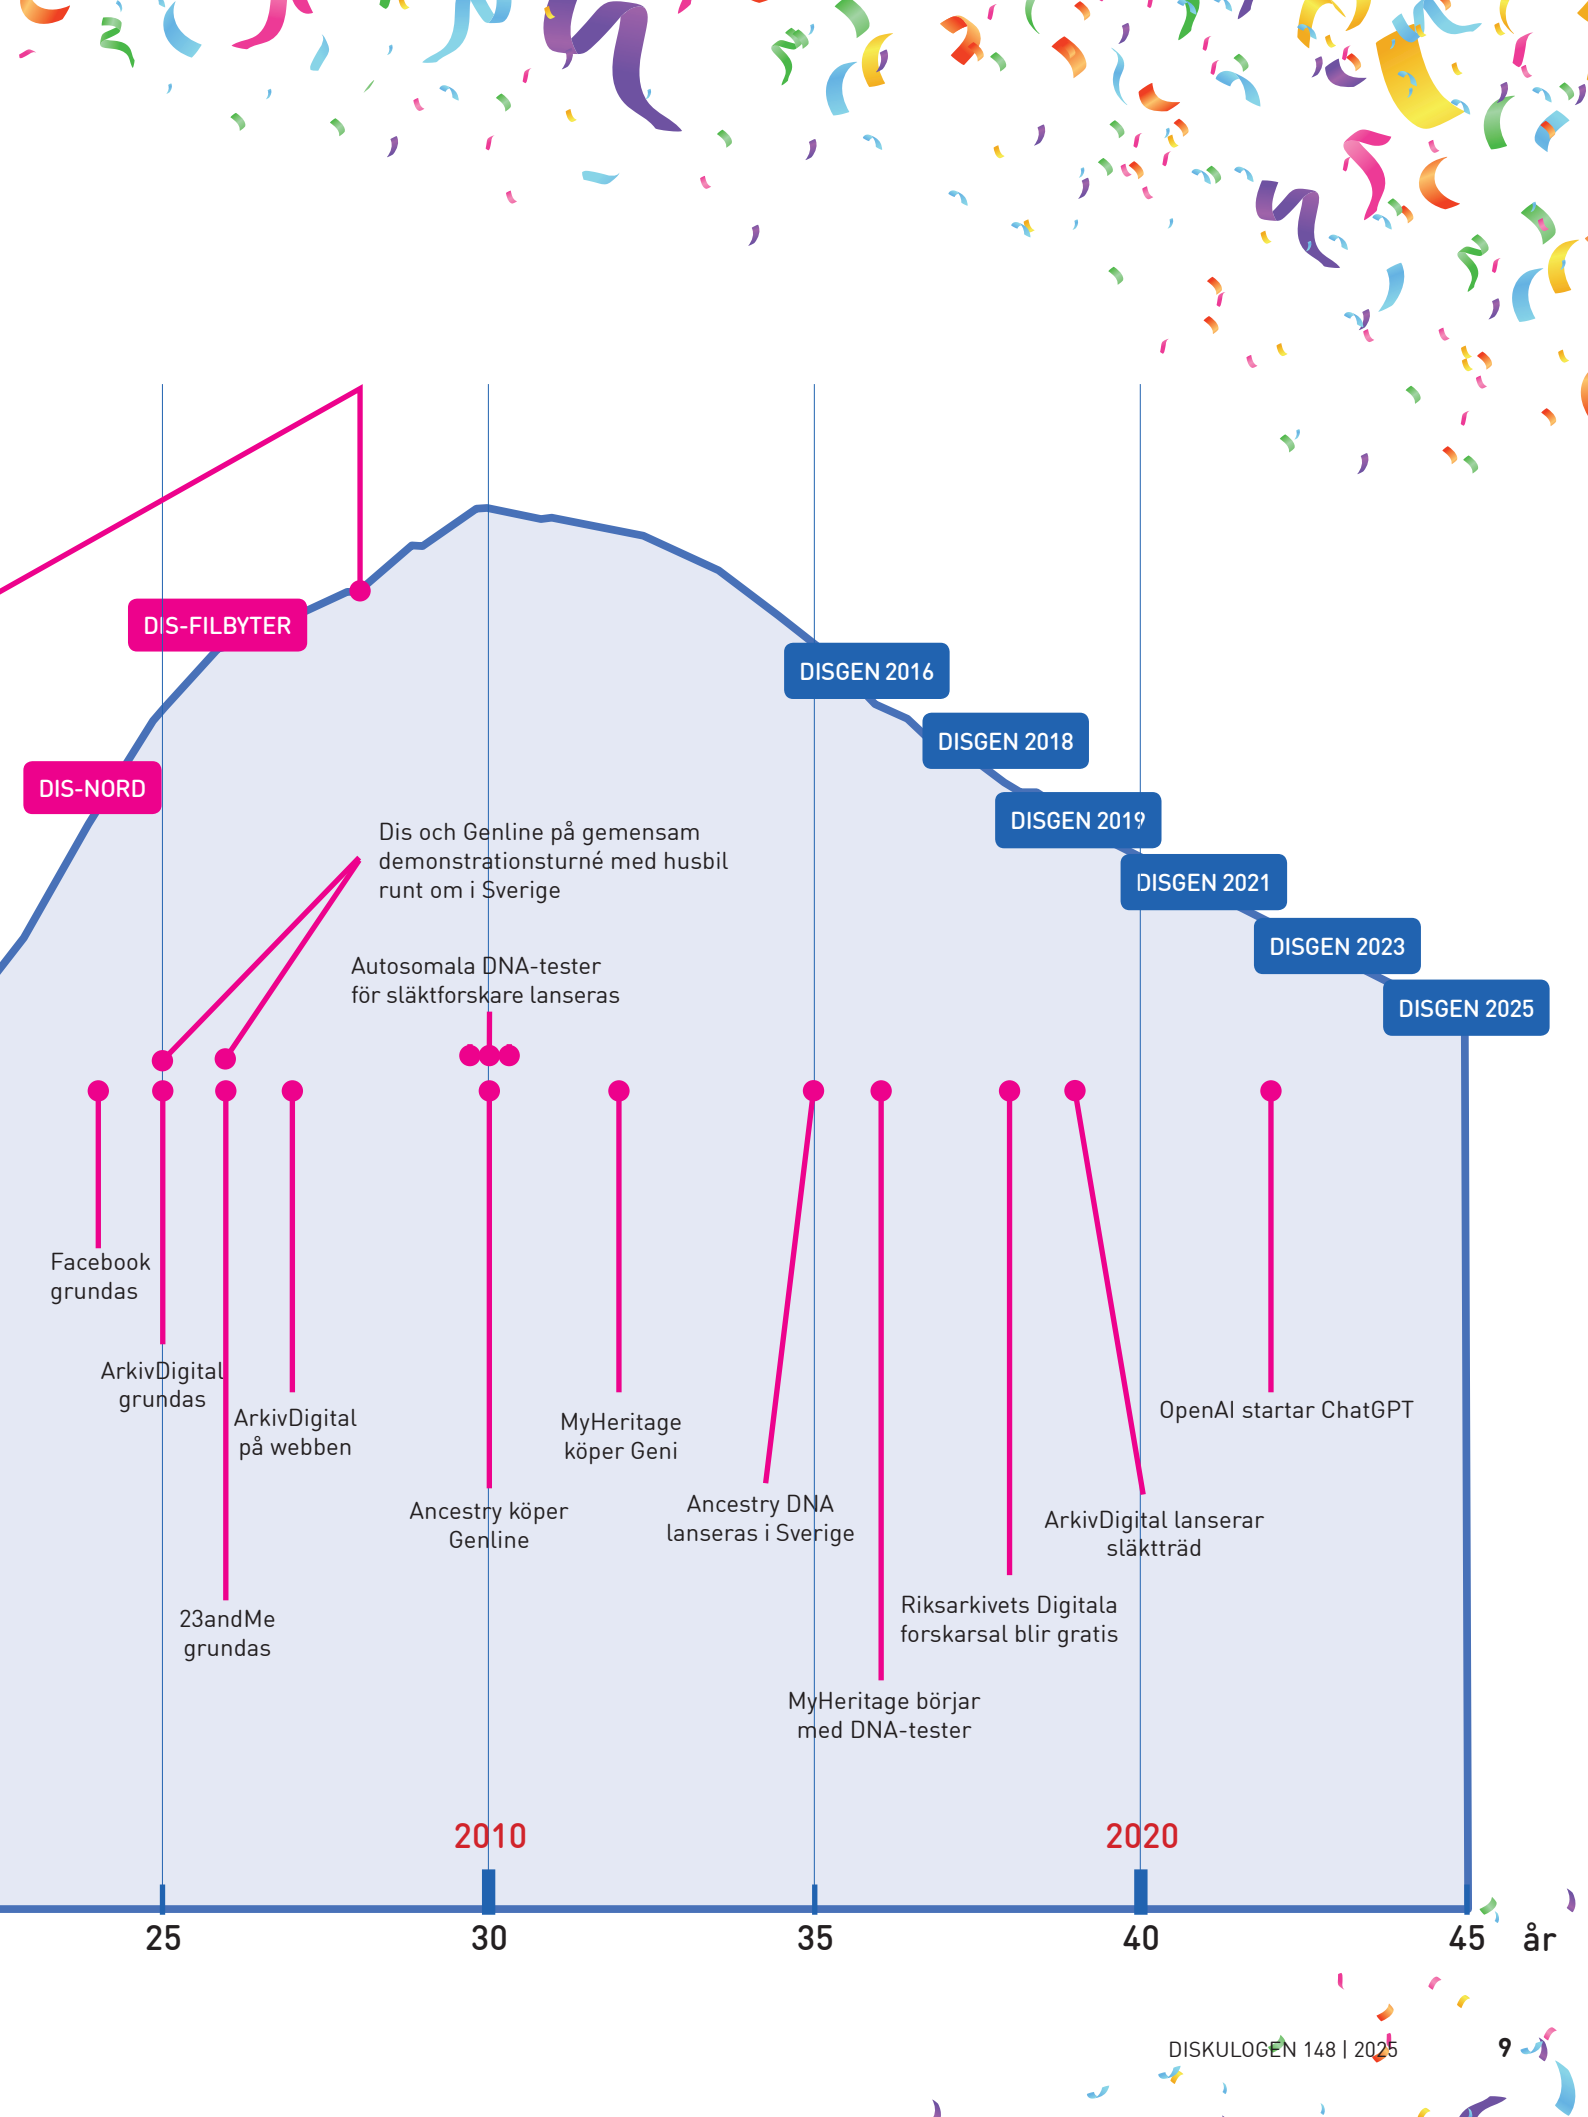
DIS-FILBYTER

DIS-NORD

DISGEN 2016

DISGEN 2018

DISGEN 2019

DISGEN 2021

DISGEN 2023

DISGEN 2025

Dis och Genline på gemensam demonstrationsturné med husbil runt om i Sverige

Autosomala DNA-tester för släktforskare lanseras

Facebook grundas

ArkivDigital grundas

ArkivDigital på webben

23andMe grundas

Ancestry köper Genline

MyHeritage köper Geni

Ancestry DNA lanseras i Sverige

MyHeritage börjar med DNA-tester

Riksarkivets Digitala forskarsal blir gratis

ArkivDigital lanserar släktträd

OpenAI startar ChatGPT

2010

2020

25

30

35

40

45

år

DISKULOGEN 148 | 2025

9